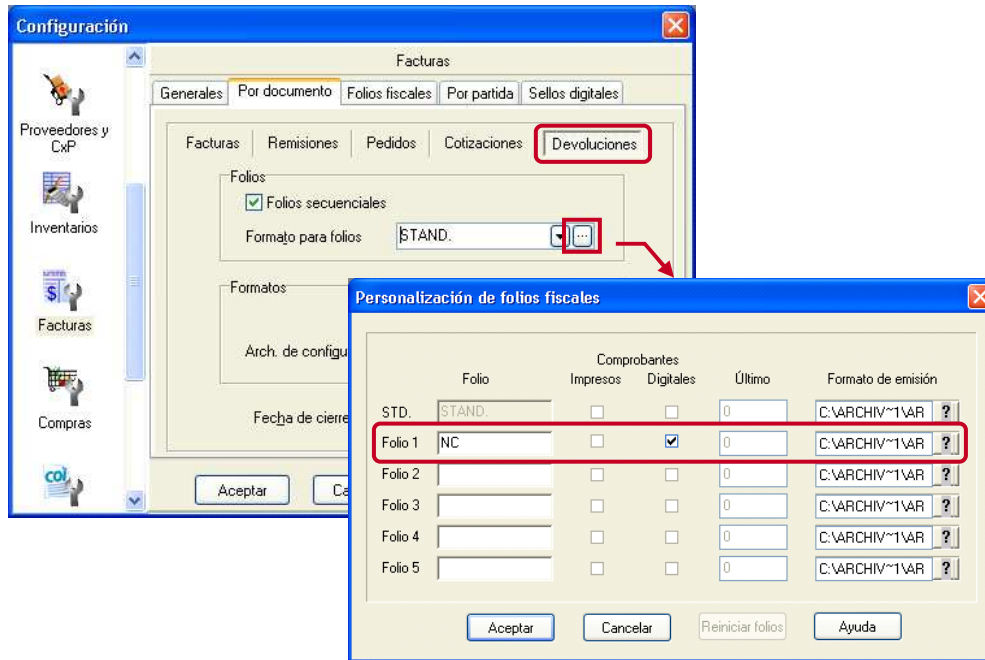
Configuración

Proveedores y CxP

Inventarios

Facturas

Compras

Facturas

Generales | Por documento | Folios fiscales | Por partida | Sellos digitales

Facturas | Remisiones | Pedidos | Cotizaciones | Devoluciones

Folios

Folios secuenciales

Formato para folios STAND.

Formatos

Arch. de configu

Fecha de cierre

Aceptar

Ca

Personalización de folios fiscales

Comprobantes

| | Folio | Impresos | Digitales | Último | Formato de emisión |
|---|---|---|---|---|---|
| STD. | STAND. | | | 0 | C:\ARCHIV~1\AR ? |
| Folio 1 | NC | | ☑ | 0 | C:\ARCHIV~1\AR ? |
| Folio 2 | | | | 0 | C:\ARCHIV~1\AR ? |
| Folio 3 | | | | 0 | C:\ARCHIV~1\AR ? |
| Folio 4 | | | | 0 | C:\ARCHIV~1\AR ? |
| Folio 5 | | | | 0 | C:\ARCHIV~1\AR ? |

Aceptar | Cancelar | Reiniciar folios | Ayuda